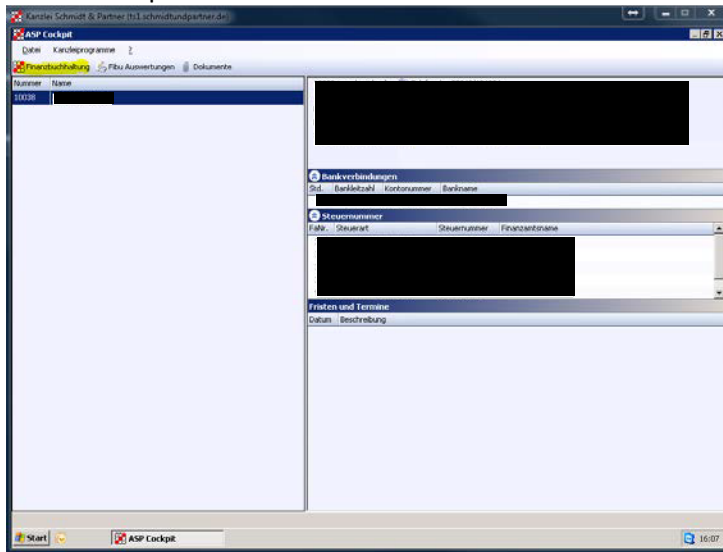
Kanzlei Schmidt & Partner (ts1.schmidtundpartner.de)

ASP Cockpit

Datei Kanzleiprogramme ?

Finanzbuchhaltung Fibu Auswertungen Dokumente

| Nummer | Name |
|---|---|
| 10038 | |

Bankverbindungen

| Std. | Bankleitzahl | Kontonummer | Bankname |
|---|---|---|---|

Steuernummer

| Fahr. | Steuerart | Steuernummer | Finanzamtsname |
|---|---|---|---|

Fristen und Termine

| Datum | Beschreibung |
|---|---|

Start

ASP Cockpit

16:07